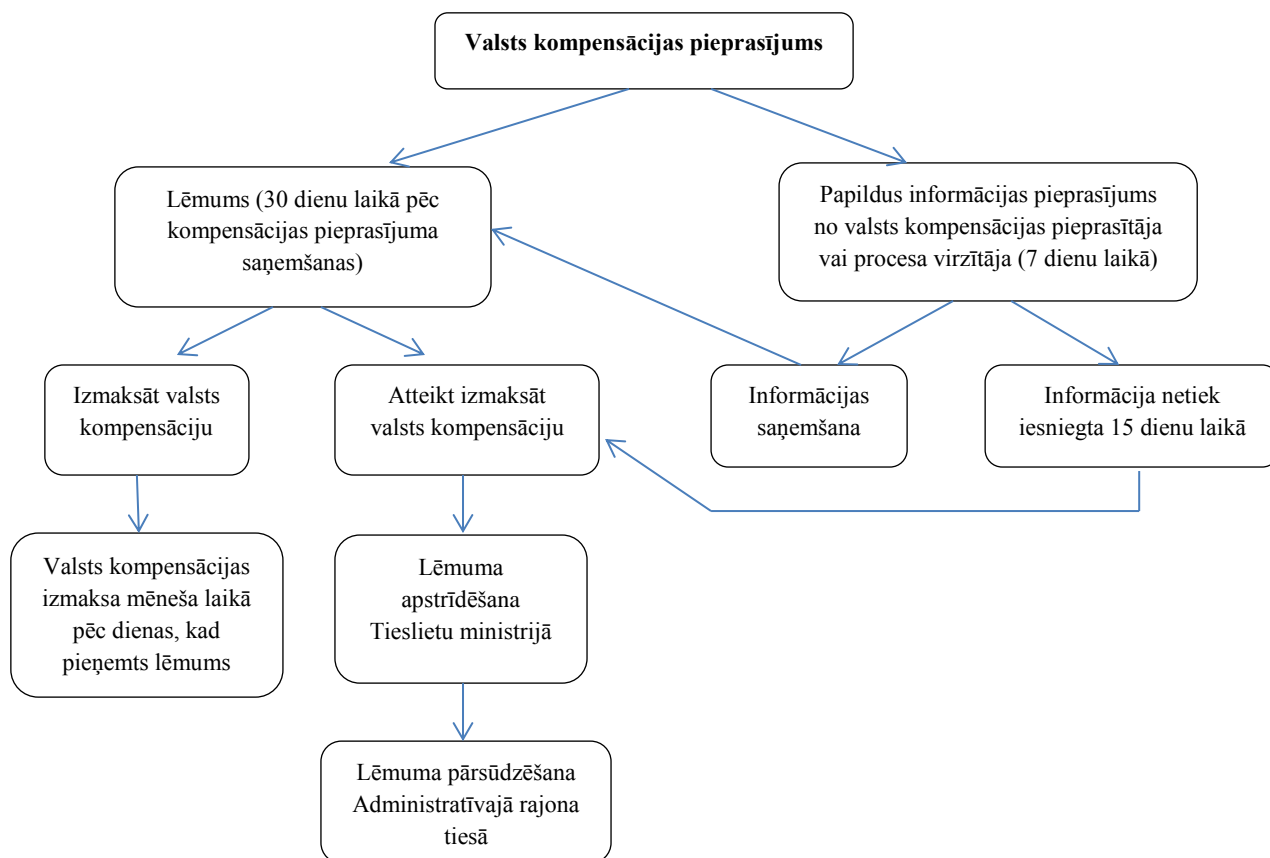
Valsts kompensācijas pieprasījums

Lēmums (30 dienu laikā pēc kompensācijas pieprasījuma saņemšanas)

Papildus informācijas pieprasījums no valsts kompensācijas pieprasītāja vai procesa virzītāja (7 dienu laikā)

Izmaksāt valsts kompensāciju

Atteikt izmaksāt valsts kompensāciju

Informācijas saņemšana

Informācija netiek iesniegta 15 dienu laikā

Valsts kompensācijas izmaksa mēneša laikā pēc dienas, kad pieņemts lēmums

Lēmuma apstrīdēšana Tieslietu ministrijā

Lēmuma pārsūdzēšana Administratīvajā rajona tiesā